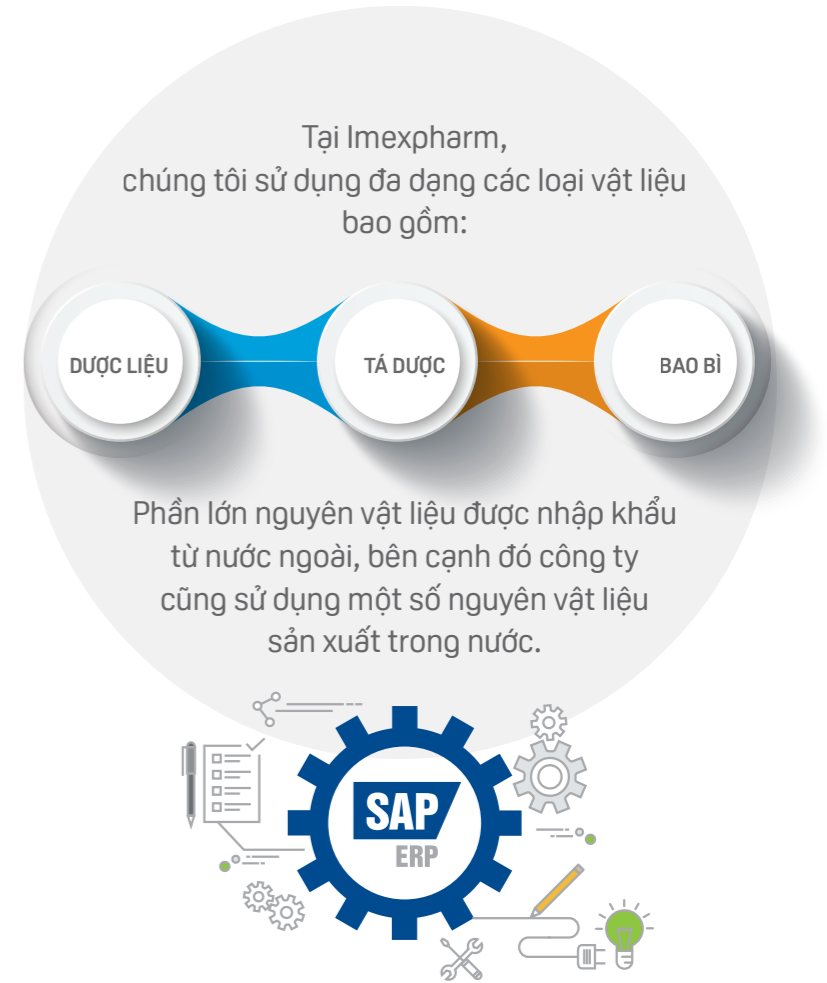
Tại Imexpharm, chúng tôi sử dụng đa dạng các loại vật liệu bao gồm:

DƯỢC LIỆU

TÁ DƯỢC

BAO BÌ

Phần lớn nguyên vật liệu được nhập khẩu từ nước ngoài, bên cạnh đó công ty cũng sử dụng một số nguyên vật liệu sản xuất trong nước.

SAP

ERP